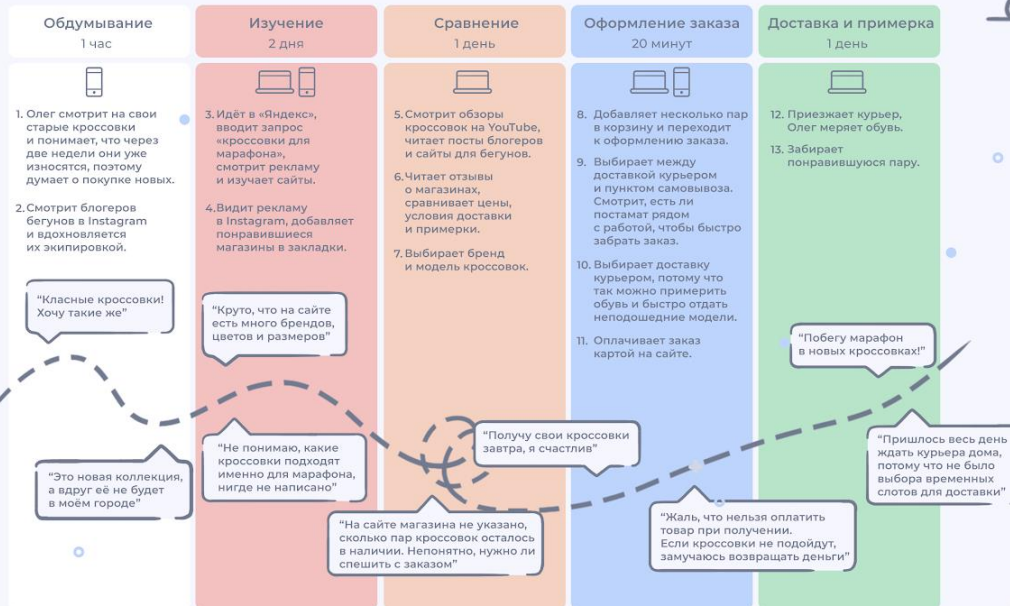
Обдумывание
1 час

1. Олег смотрит на свои старые кроссовки и понимает, что через две недели они уже износятся, поэтому думает о покупке новых.

2. Смотрит блогеров бегунов в Instagram и вдохновляется их экипировкой.

“Классные кроссовки! Хочу такие же”

“Это новая коллекция, а вдруг её не будет в моём городе”

Изучение
2 дня

3. Идёт в «Яндекс», вводит запрос «кроссовки для марафона», смотрит рекламу и изучает сайты.

4. Видит рекламу в Instagram, добавляет понравившиеся магазины в закладки.

“Круто, что на сайте есть много брендов, цветов и размеров”

“Не понимаю, какие кроссовки подходят именно для марафона, нигде не написано”

Сравнение
1 день

5. Смотрит обзоры кроссовок на YouTube, читает посты блогеров и сайты для бегунов.

6. Читает отзывы о магазинах, сравнивает цены, условия доставки и примерки.

7. Выбирает бренд и модель кроссовок.

“Получу свои кроссовки завтра, я счастлив”

“На сайте магазина не указано, сколько пар кроссовок осталось в наличии. Непонятно, нужно ли спешить с заказом”

Оформление заказа
20 минут

8. Добавляет несколько пар в корзину и переходит к оформлению заказа.

9. Выбирает между доставкой курьером и пунктом самовывоза. Смотрит, есть ли постамат рядом с работой, чтобы быстро забрать заказ.

10. Выбирает доставку курьером, потому что так можно примерить обувь и быстро отдать неподошедшие модели.

11. Оплачивает заказ картой на сайте.

“Жаль, что нельзя оплатить товар при получении. Если кроссовки не подойдут, замучаюсь возвращать деньги”

Доставка и примерка
1 день

12. Приезжает курьер, Олег меряет обувь.

13. Забирает понравившуюся пару.

“Побегу марафон в новых кроссовках!”

“Пришлось весь день ждать курьера дома, потому что не было выбора временных слотов для доставки”